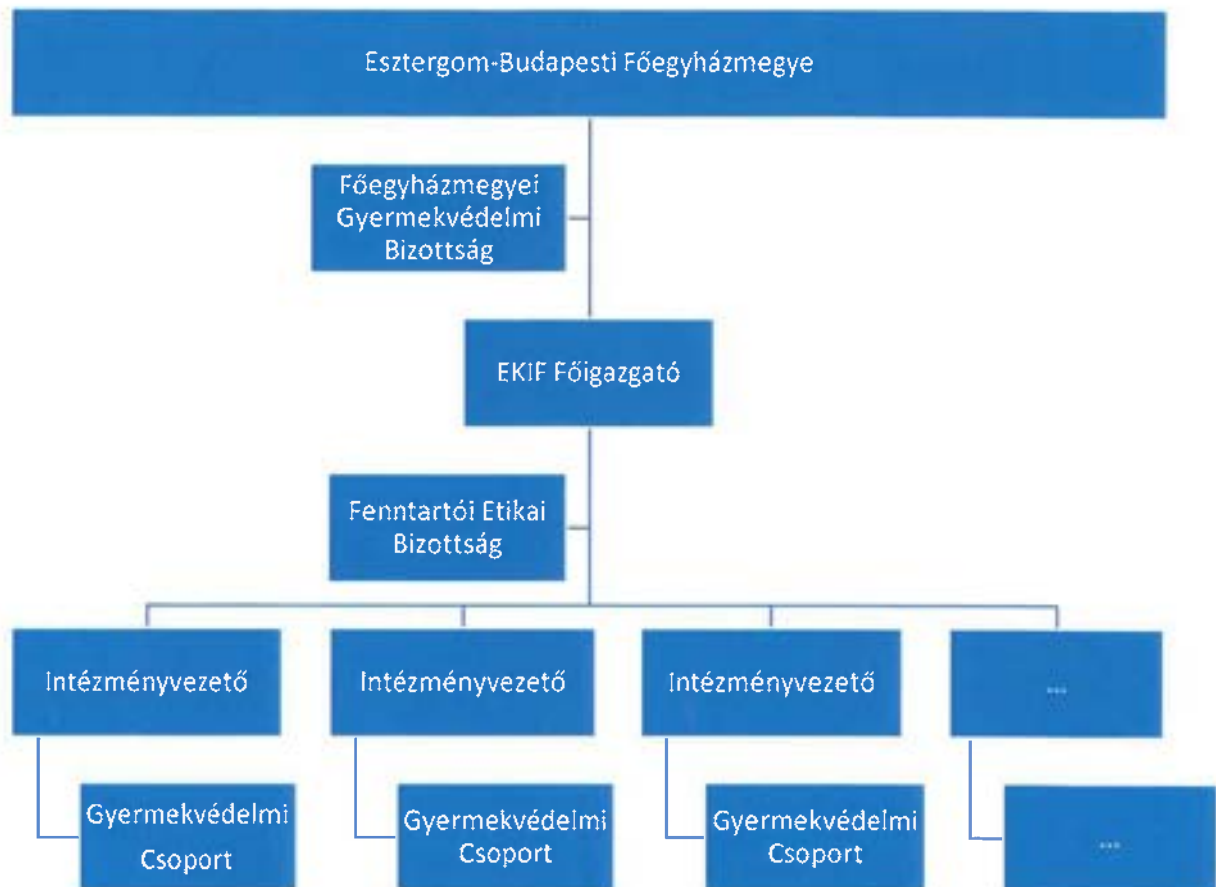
Esztergom-Budapesti Főegyházmegye

Főegyházmegyei Gyermekvédelmi Bizottság

EKIF Főigazgató

Fenntartói Etikai Bizottság

Intézményvezető

Intézményvezető

Intézményvezető

...

Gyermekvédelmi Csoport

Gyermekvédelmi Csoport

Gyermekvédelmi Csoport

...